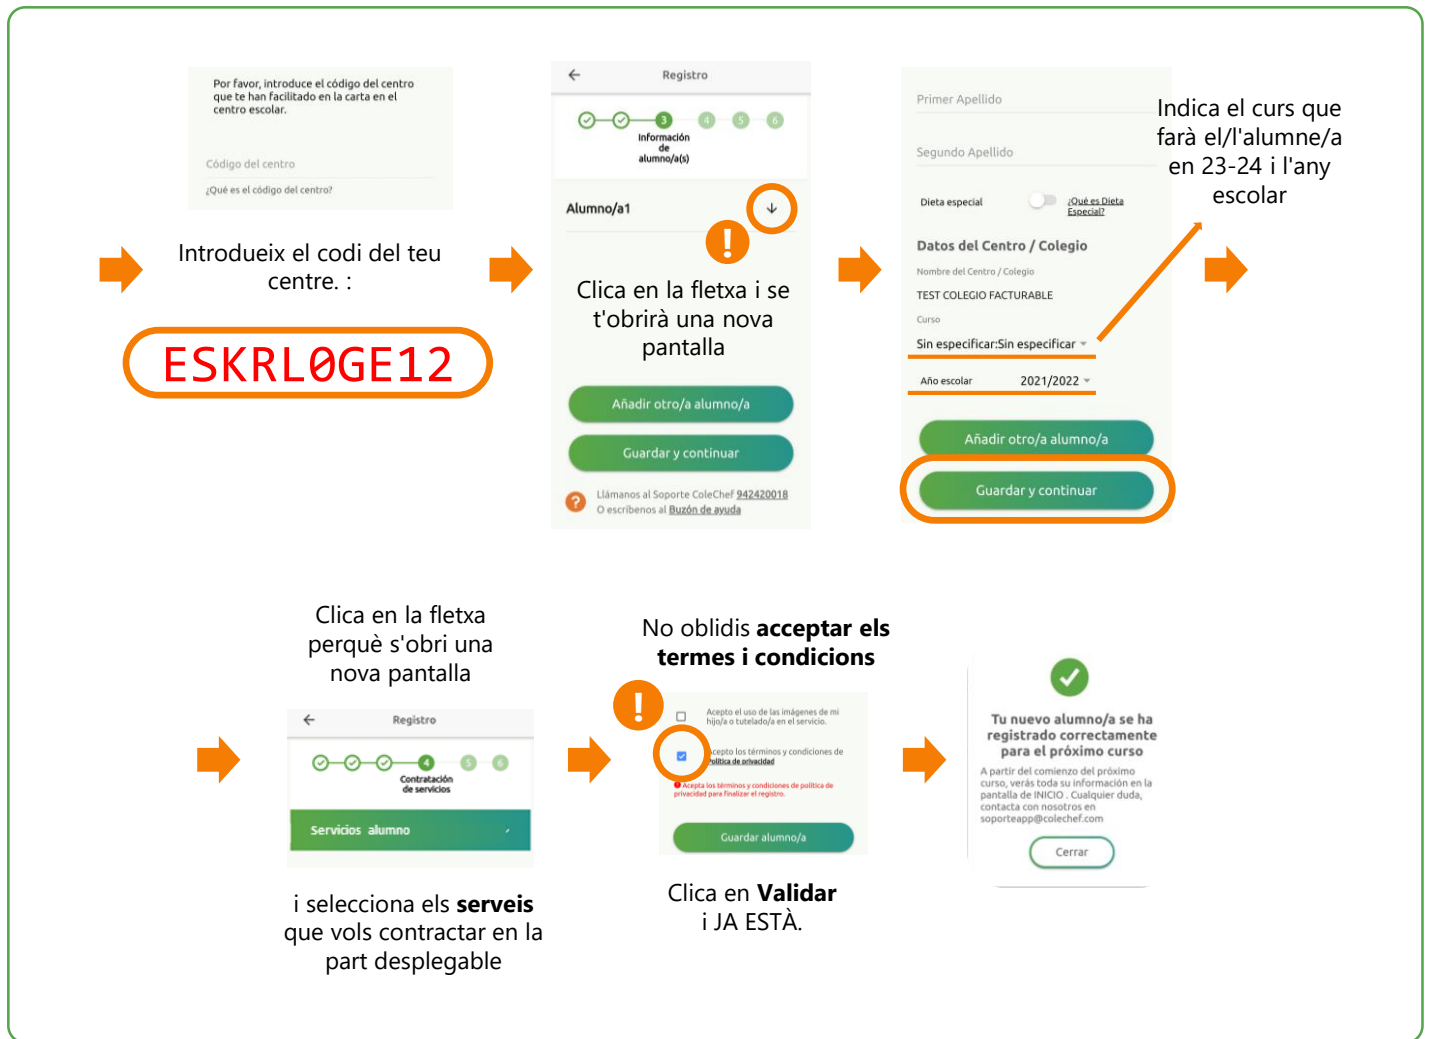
Por favor, introduce el código del centro que te han facilitado en la carta en el centro escolar.

Código del centro

¿Qué es el código del centro?

Introdueix el codi del teu centre. :

ESKRL0GE12

Registro

3

4

5

6

Información de alumno/a(s)

Alumno/a1

!

Clica en la fletxa i se t'obrirà una nova pantalla

Añadir otro/a alumno/a

Guardar y continuar

Llámanos al Soporte ColeChef 942420018
O escríbenos al Buzón de ayuda

Primer Apellido

Segundo Apellido

Dieta especial

¿Qué es Dieta Especial?

Datos del Centro / Colegio

Nombre del Centro / Colegio

TEST COLEGIO FACTURABLE

Curso

Sin especificar:Sin especificar

Año escolar

2021/2022

Añadir otro/a alumno/a

Guardar y continuar

Indica el curs que farà el/l'alumne/a en 23-24 i l'any escolar

Clica en la fletxa perquè s'obri una nova pantalla

Registro

4

5

6

Contratación de servicios

Servicios alumno

i selecciona els **serveis** que vols contractar en la part desplegable

No oblidis **acceptar els termes i condicions**

!

Acepto el uso de las imágenes de mi hijo/a o tutelado/a en el servicio.

Acepto los términos y condiciones de Política de privacidad

Acepta los términos y condiciones de política de privacidad para finalizar el registro.

Guardar alumno/a

Clica en **Validar** i JA ESTÀ.

Tu nuevo alumno/a se ha registrado correctamente para el próximo curso

A partir del comienzo del próximo curso, verás toda su información en la pantalla de INICIO . Cualquier duda, contacta con nosotros en soporteapp@colechef.com

Cerrar